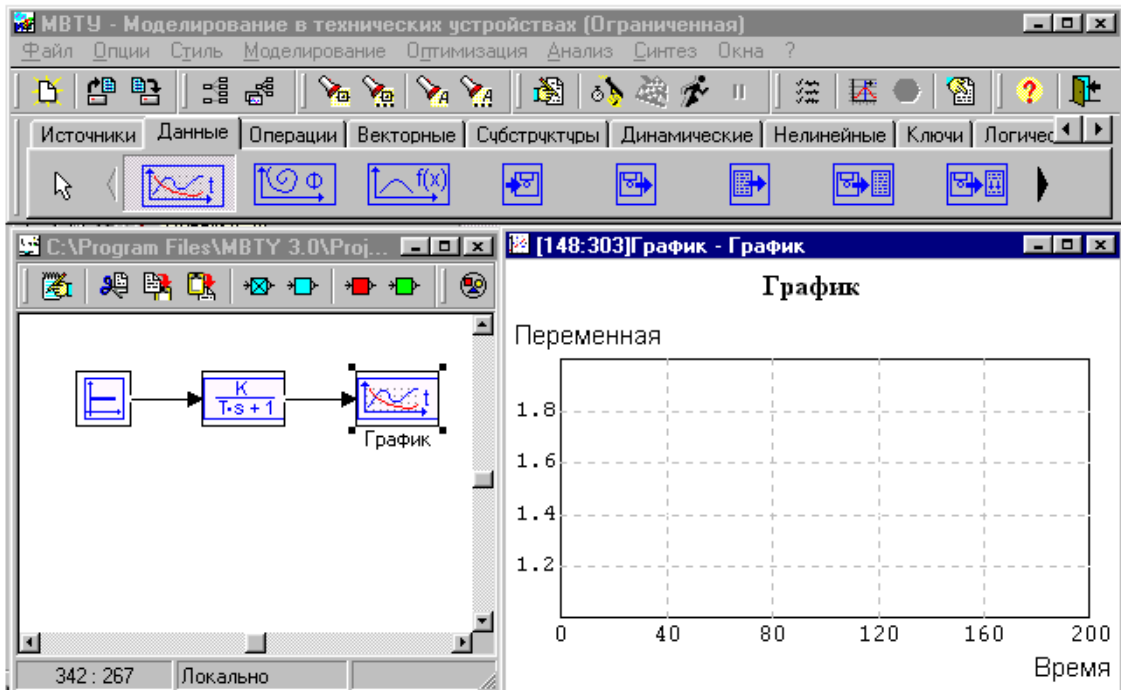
МВТУ - Моделирование в технических устройствах (Ограниченная)

Файл Опции Стиль Моделирование Оптимизация Анализ Синтез Окна ?

Источники Данные Операции Векторные Субструктуры Динамические Нелинейные Ключи Логичес

C:\Program Files\MBTY 3.0\Proj...

$\frac{K}{T \cdot s + 1}$

График

342 : 267 Локально

[148:303]График - График

График

Переменная

1.8
1.6
1.4
1.2

0 40 80 120 160 200

Время